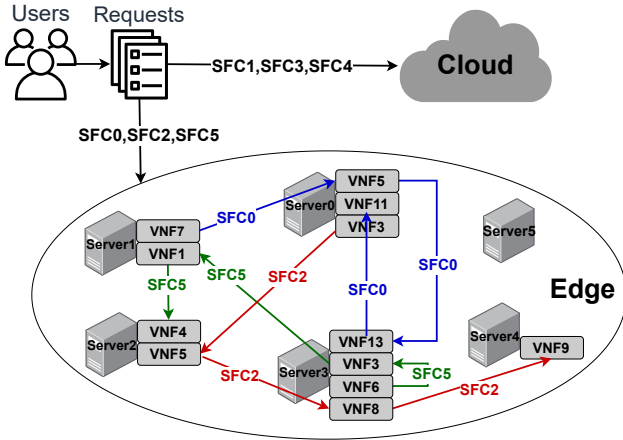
Users
Requests
SFC1,SFC3,SFC4
Cloud
SFC0,SFC2,SFC5
Server0
VNF5
VNF11
VNF3
SFC0
Server1
VNF7
VNF1
SFC5
SFC2
SFC0
Server5
SFC5
SFC0
Edge
Server2
VNF4
VNF5
VNF13
Server4
VNF9
SFC2
Server3
VNF3
VNF6
SFC5
VNF8
SFC2